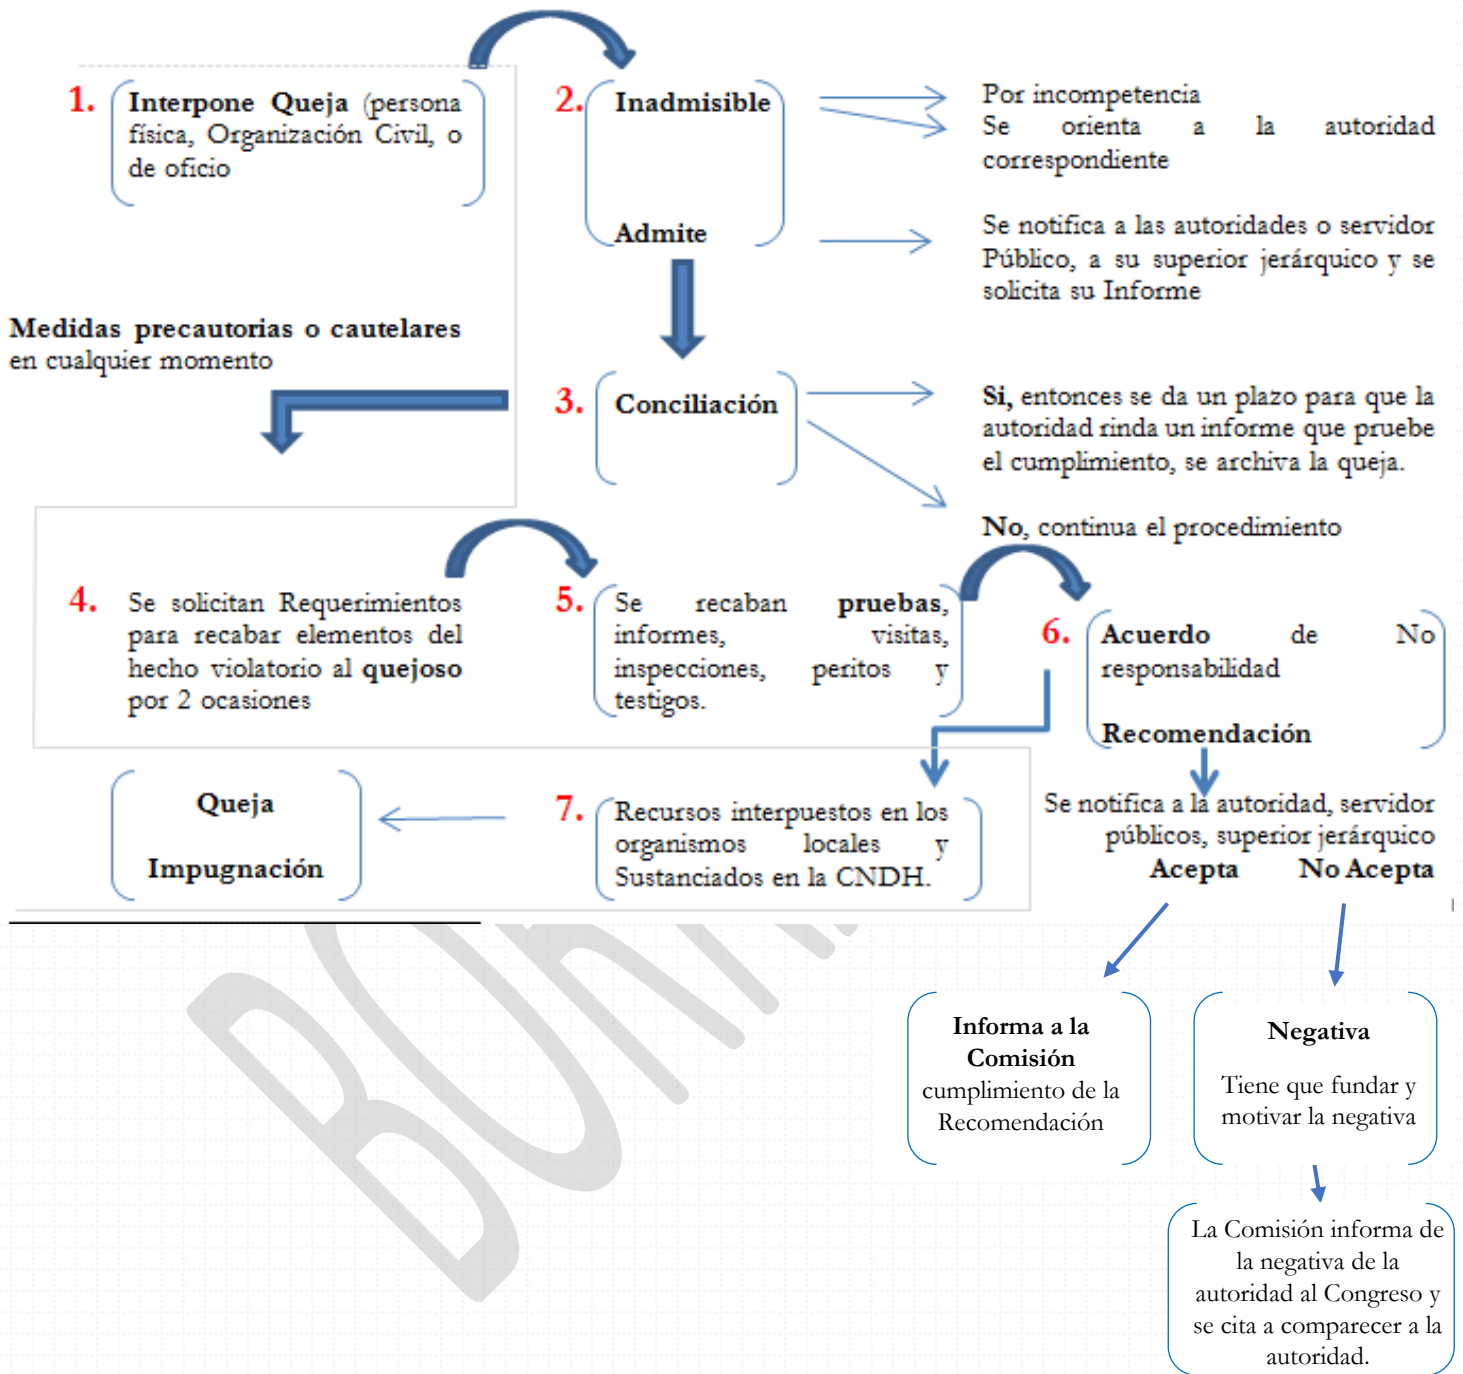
1. Interpone Queja (persona física, Organización Civil, o de oficio

2. Inadmisible

Por incompetencia
Se orienta a la autoridad correspondiente

Admite

Se notifica a las autoridades o servidor Público, a su superior jerárquico y se solicita su Informe

Medidas precautorias o cautelares en cualquier momento

3. Conciliación

Si, entonces se da un plazo para que la autoridad rinda un informe que pruebe el cumplimiento, se archiva la queja.

No, continua el procedimiento

4. Se solicitan Requerimientos para recabar elementos del hecho violatorio al quejoso por 2 ocasiones

5. Se recaban pruebas, informes, visitas, inspecciones, peritos y testigos.

6. Acuerdo de No responsabilidad

Recomendación

Se notifica a la autoridad, servidor públicos, superior jerárquico

Acepta

No Acepta

Queja

Impugnación

7. Recursos interpuestos en los organismos locales y Sustanciados en la CNDH.

Informa a la Comisión cumplimiento de la Recomendación

Negativa

Tiene que fundar y motivar la negativa

La Comisión informa de la negativa de la autoridad al Congreso y se cita a comparecer a la autoridad.